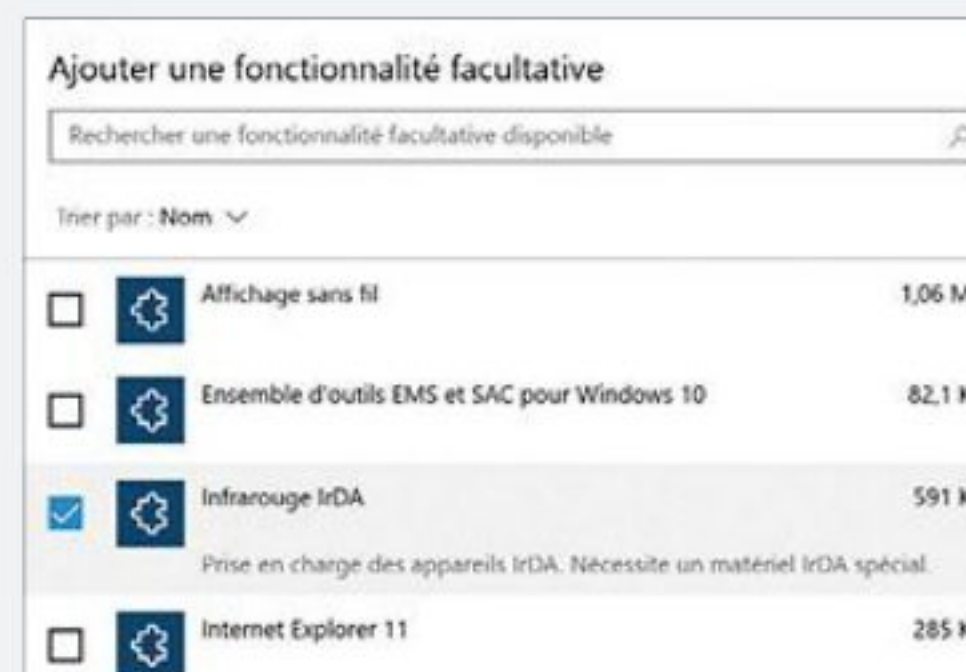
Ajouter une fonctionnalité facultative

Rechercher une fonctionnalité facultative disponible

Trier par : Nom

Affichage sans fil

1,06 M

Ensemble d'outils EMS et SAC pour Windows 10

82,1 K

Infrarouge IrDA

591 K

Prise en charge des appareils IrDA. Nécessite un matériel IrDA spécial.

Internet Explorer 11

285 K